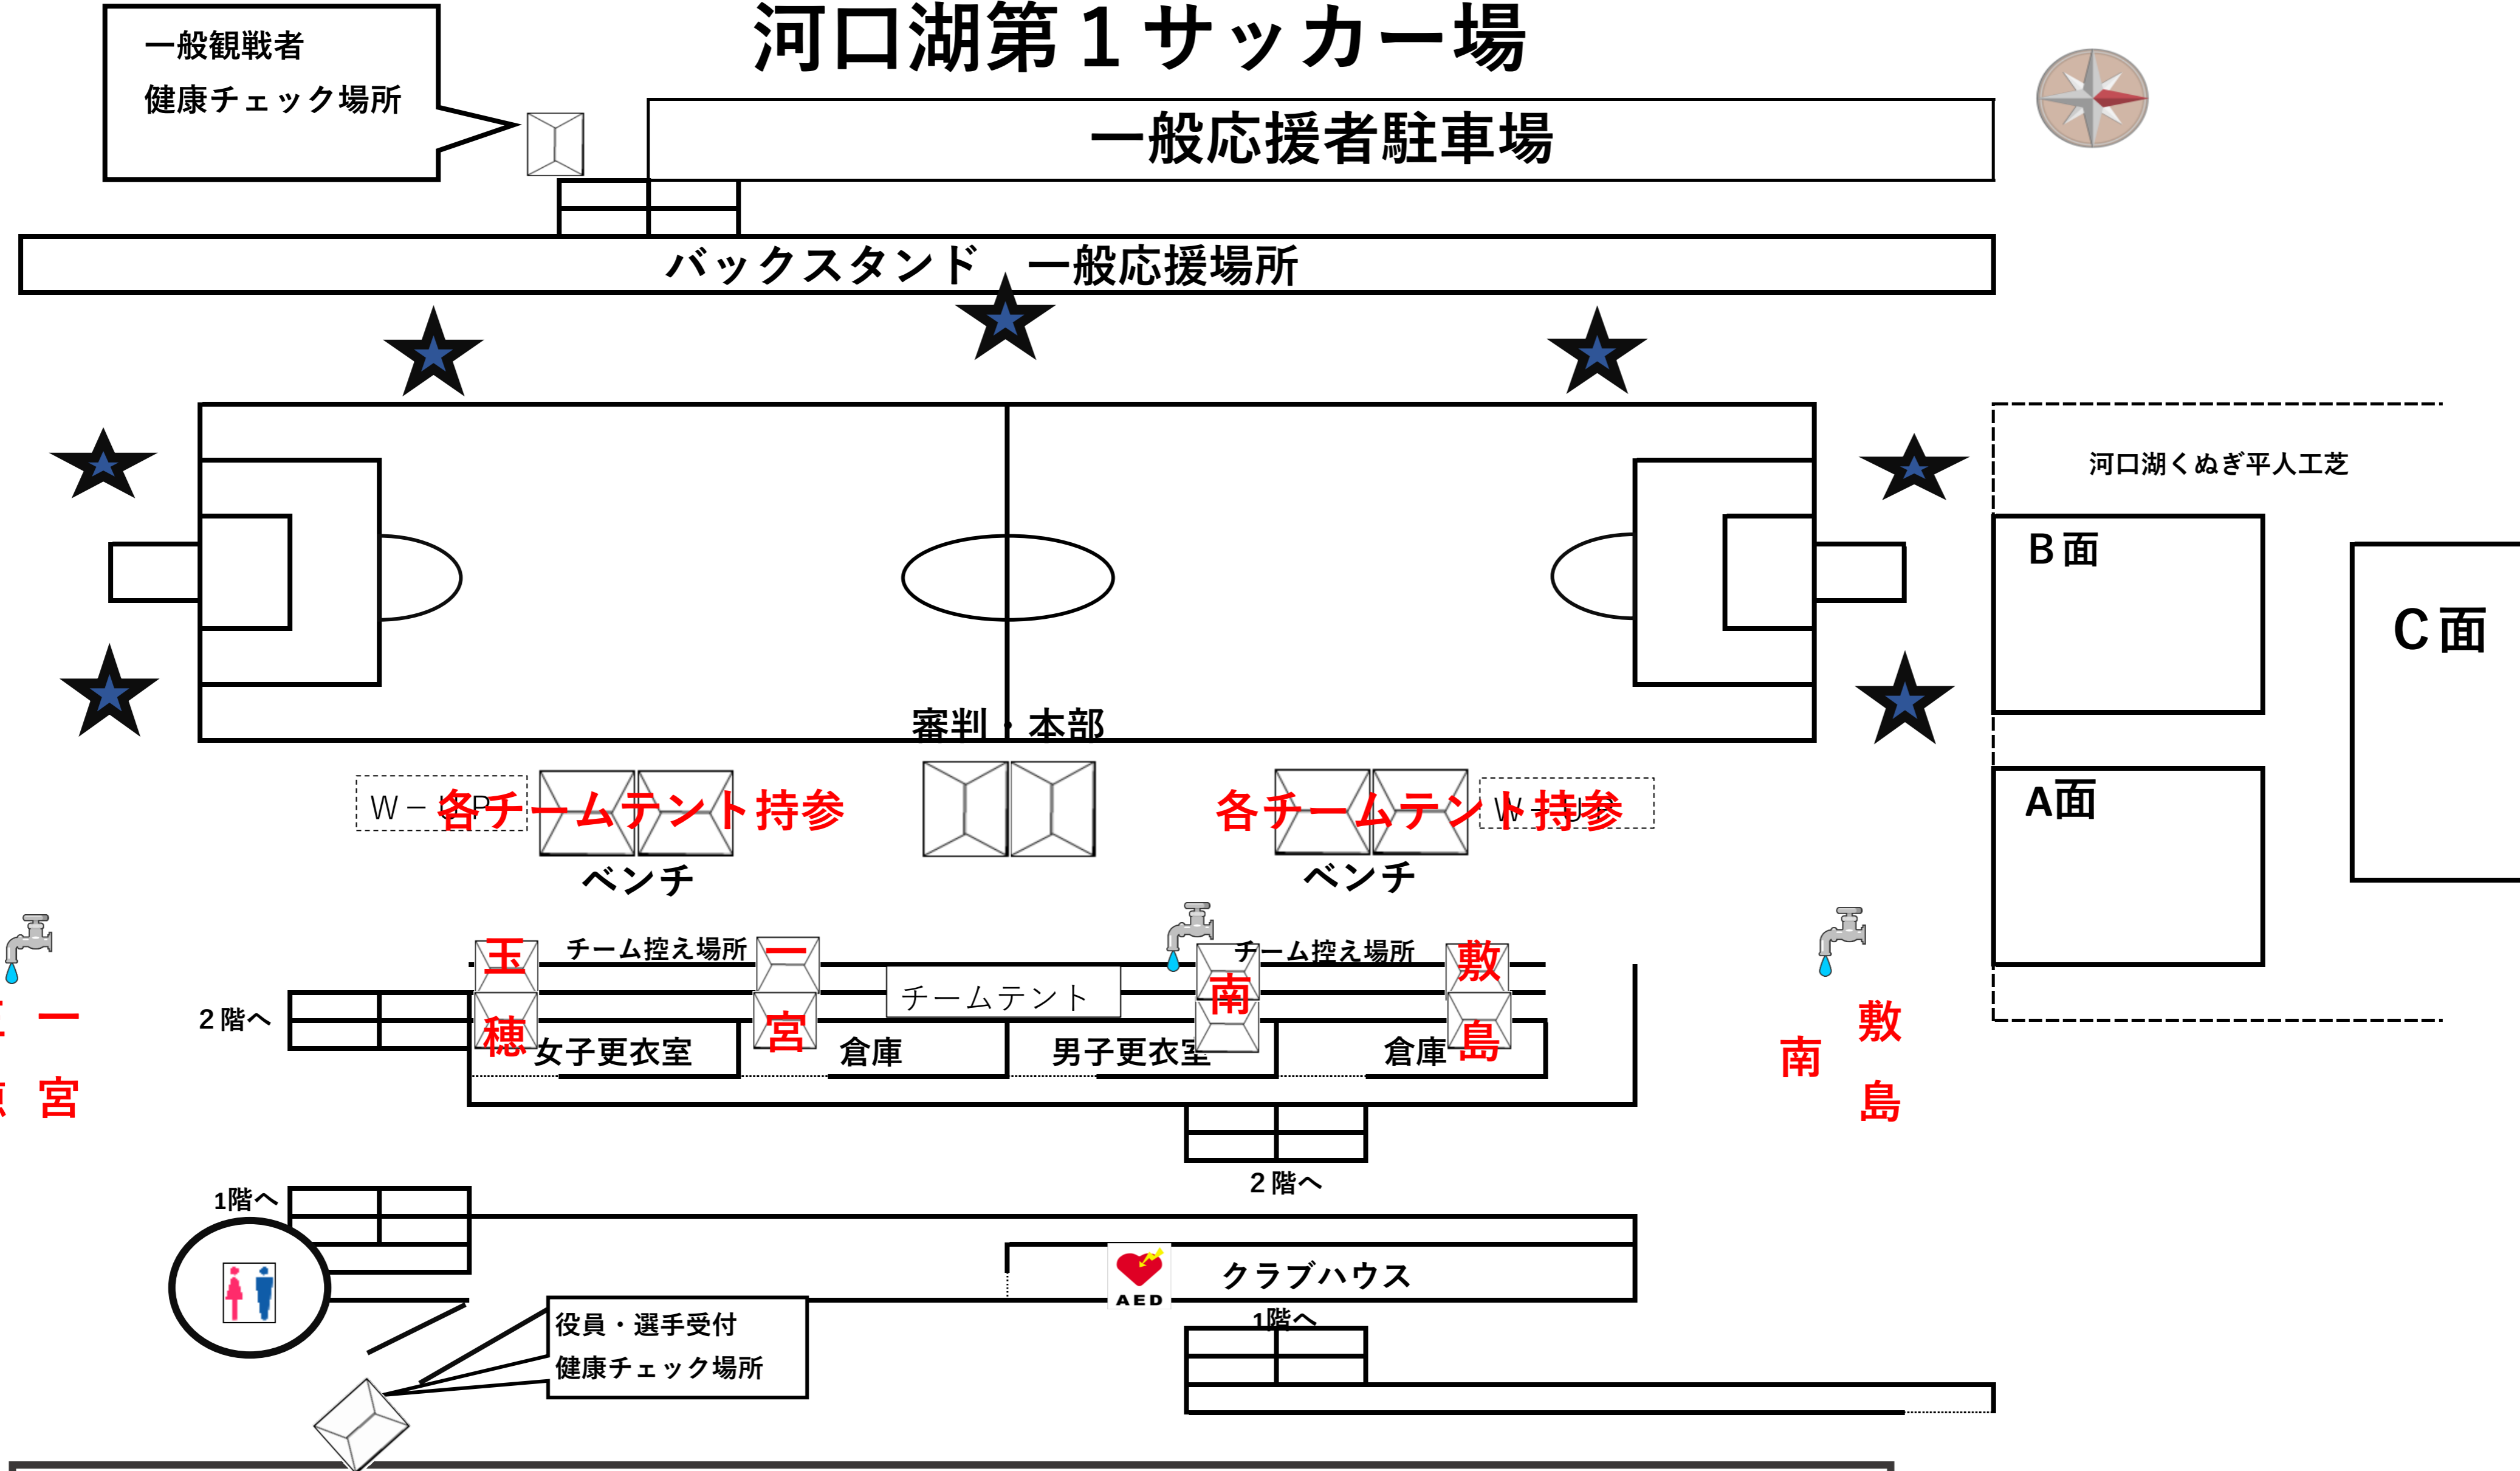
一般観戦者
健康チェック場所

河口湖第１サッカー場

一般応援者駐車場

バックスタンド　一般応援場所

河口湖くぬぎ平人工芝

B面

C面

A面

審判・本部

W－UP　各チームテント持参

各チームテント持参　W－UP

ベンチ

ベンチ

玉

チーム控え場所

一

チーム控え場所

敷

チームテント

南

穂

宮

島

2階へ

女子更衣室

倉庫

男子更衣室

倉庫

南

敷

島

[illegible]　一

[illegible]　宮

2階へ

1階へ

クラブハウス

AED

役員・選手受付
健康チェック場所

1階へ